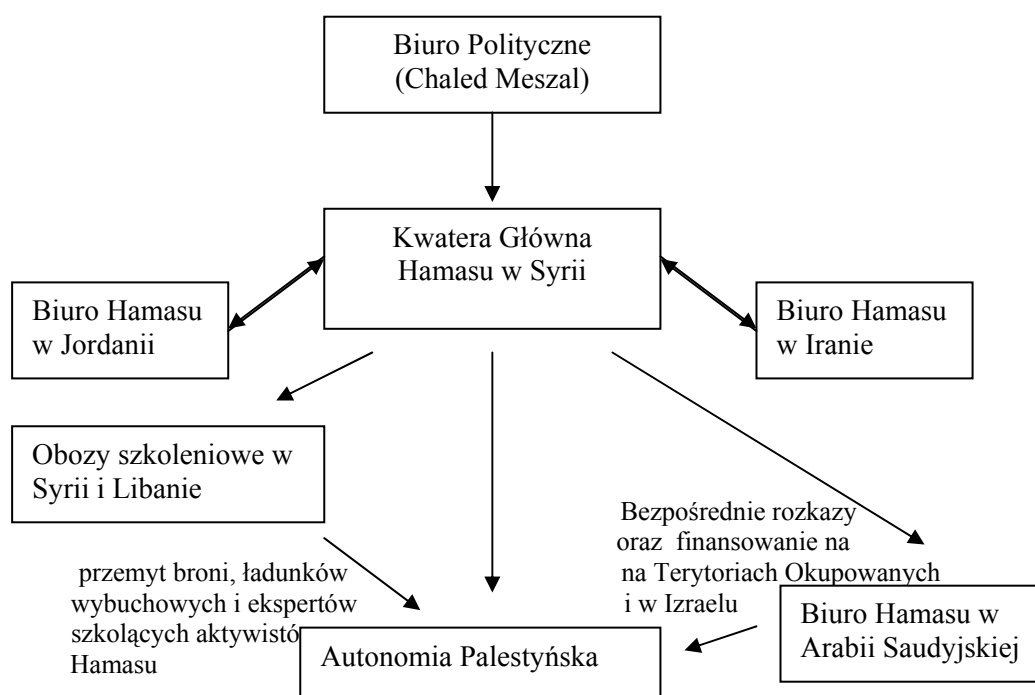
Biuro Polityczne
(Chaled Meszal)

Kwatera Główna
Hamasu w Syrii

Biuro Hamasu
w Jordanii

Biuro Hamasu
w Iranie

Obozy szkoleniowe w
Syrii i Libanie

Bezpośrednie rozkazy
oraz finansowanie na
na Terytoriach Okupowanych
i w Izraelu

przemyt broni, ładunków
wybuchowych i ekspertów
szkolących aktywistó
Hamasu

Biuro Hamasu w
Arabii Saudyjskiej

Autonomia Palestyńska